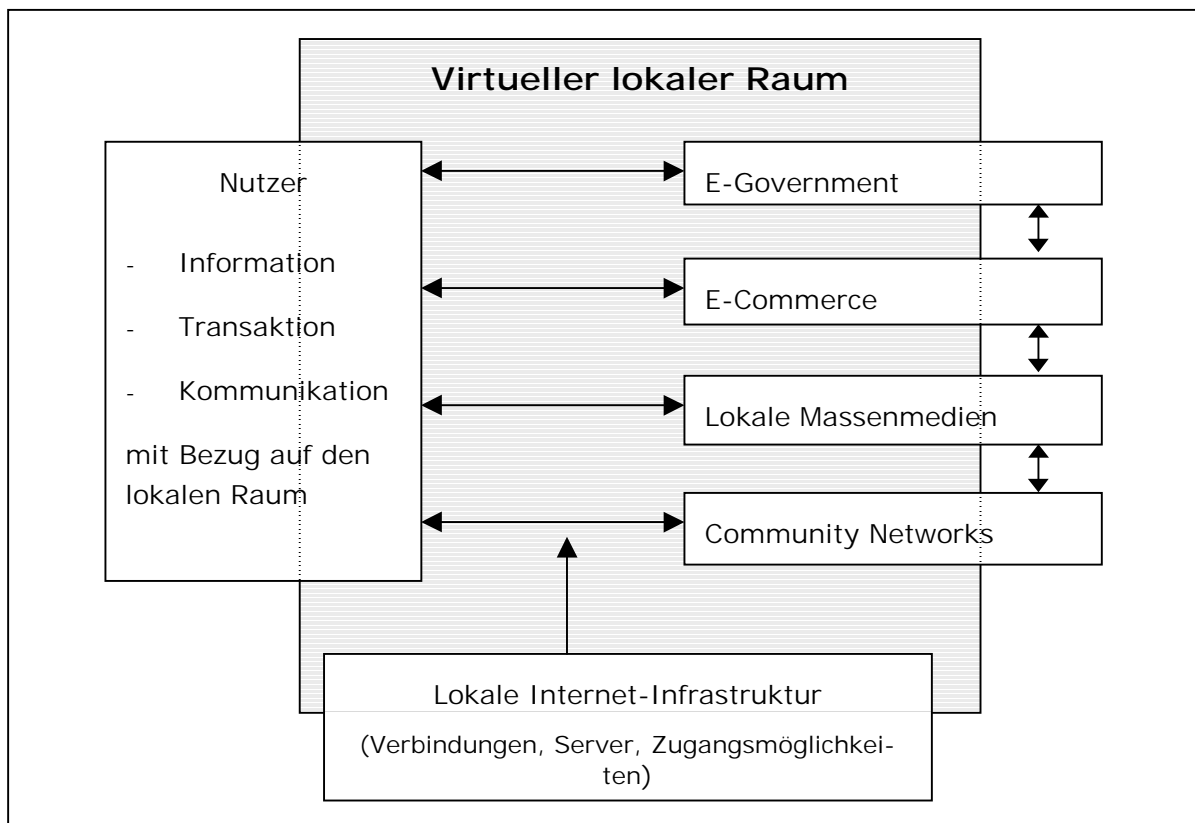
Virtueller lokaler Raum

Nutzer

- Information
- Transaktion
- Kommunikation

mit Bezug auf den lokalen Raum

E-Government

E-Commerce

Lokale Massenmedien

Community Networks

Lokale Internet-Infrastruktur

(Verbindungen, Server, Zugangsmöglichkeiten)